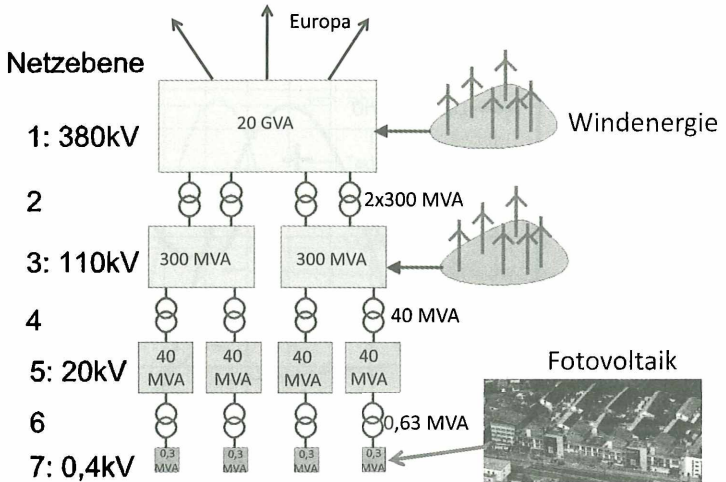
Europa

Netzebene

1: 380kV

20 GVA

Windenergie

2

2x300 MVA

3: 110kV

300 MVA

300 MVA

4

40 MVA

5: 20kV

40 MVA

40 MVA

40 MVA

40 MVA

Fotovoltaik

6

0,63 MVA

7: 0,4kV

0,3 MVA

0,3 MVA

0,3 MVA

0,3 MVA